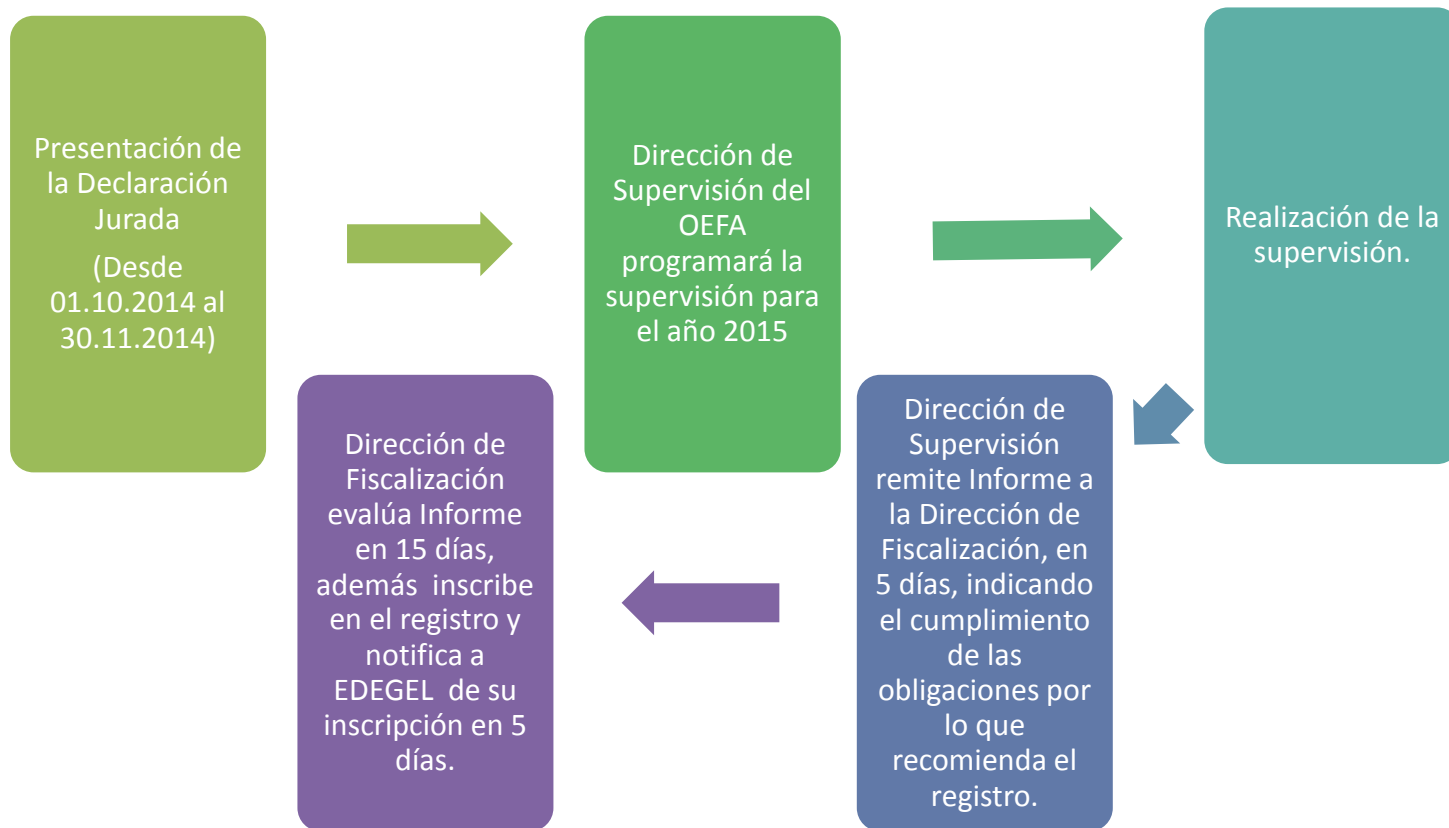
Presentación de la Declaración Jurada

(Desde 01.10.2014 al 30.11.2014)

Dirección de Supervisión del OEFA programará la supervisión para el año 2015

Realización de la supervisión.

Dirección de Supervisión remite Informe a la Dirección de Fiscalización, en 5 días, indicando el cumplimiento de las obligaciones por lo que recomienda el registro.

Dirección de Fiscalización evalúa Informe en 15 días, además inscribe en el registro y notifica a EDEGEL de su inscripción en 5 días.